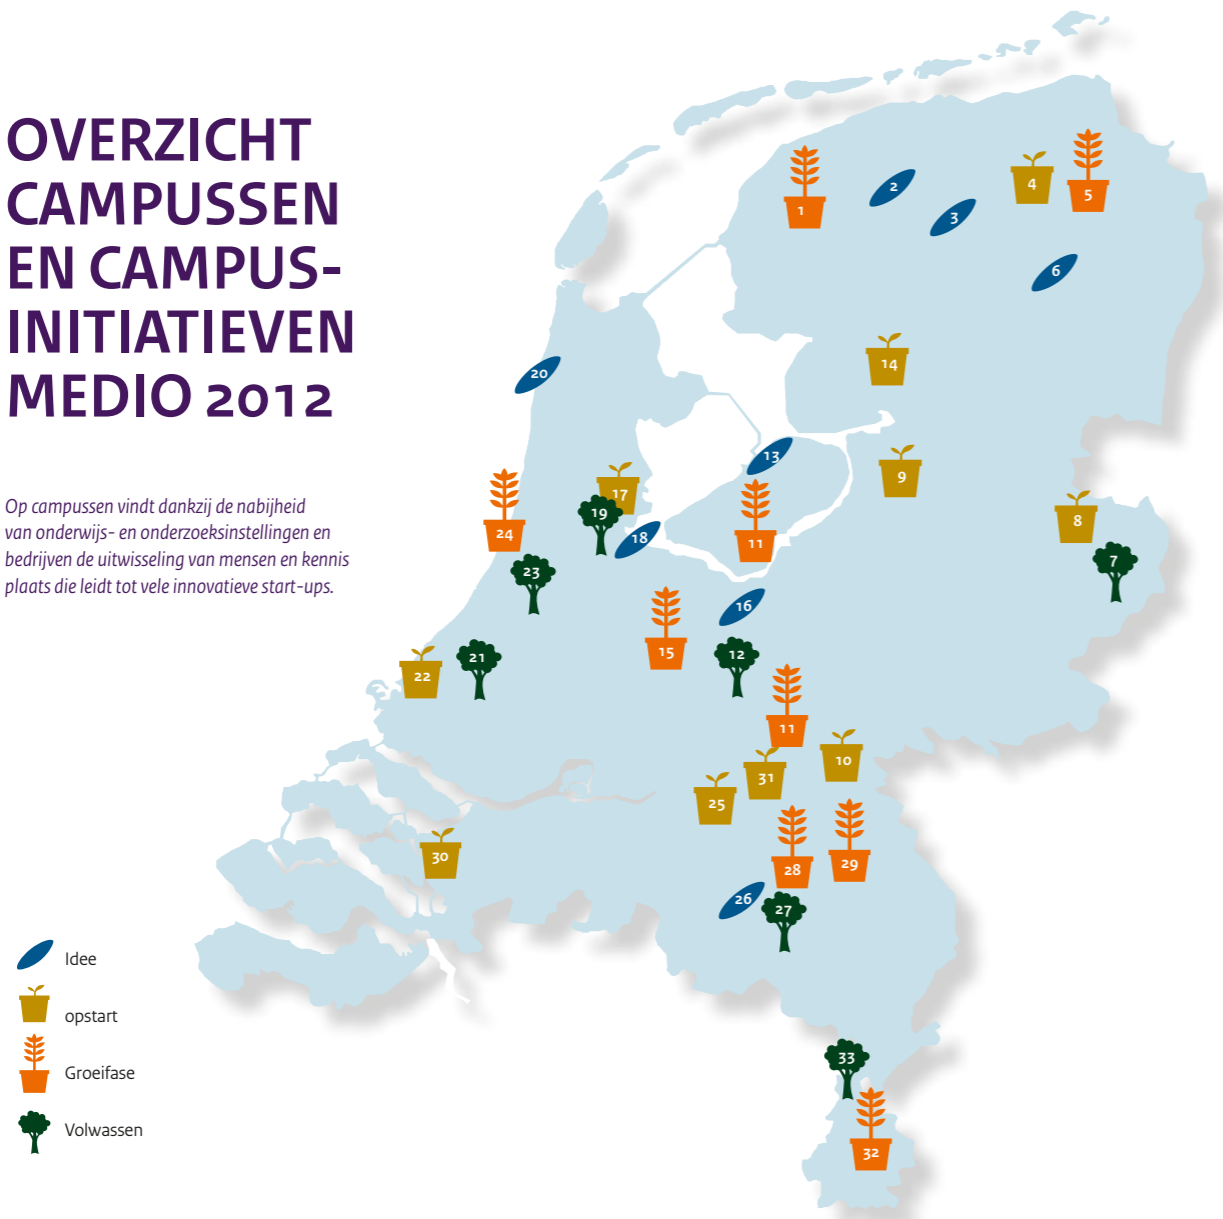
OVERZICHT CAMPUSSEN EN CAMPUS-INITIATIEVEN MEDIO 2012

Op campussen vindt dankzij de nabijheid van onderwijs- en onderzoeksinstellingen en bedrijven de uitwisseling van mensen en kennis plaats die leidt tot vele innovatieve start-ups.

1 2 3 4 5 6 14 20 13 9 17 24 19 18 11 8 7 23 16 15 12 22 21 11 10 31 25 28 29 30 26 27 33 32

Idee

opstart

Groeifase

Volwassen